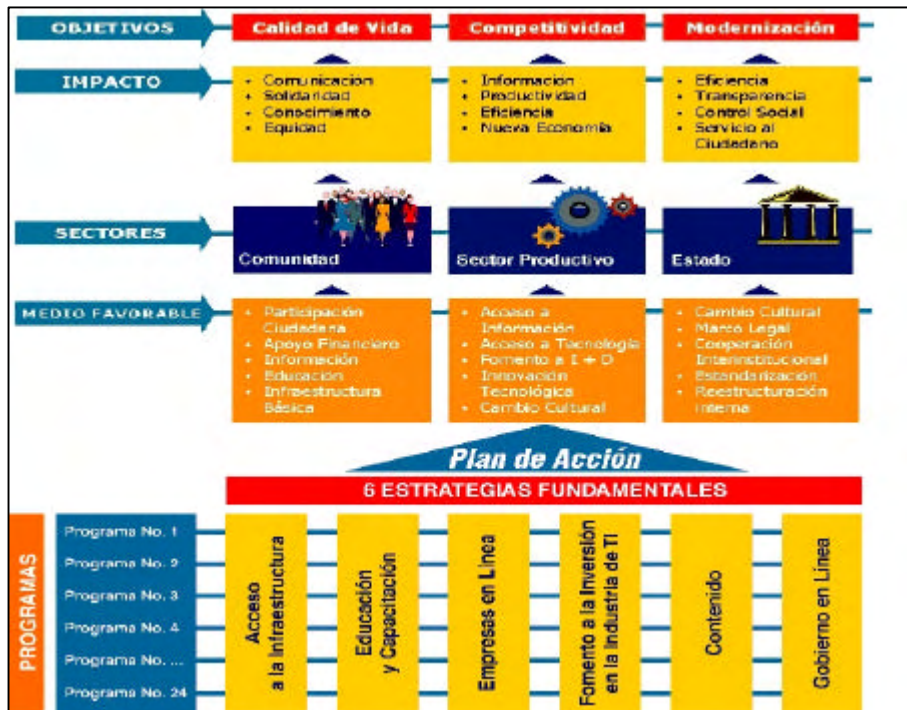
OBJETIVOS

Calidad de Vida

Competitividad

Modernización

IMPACTO

• Comunicación
• Solidaridad
• Conocimiento
• Equidad

• Información
• Productividad
• Eficiencia
• Nueva Economía

• Eficiencia
• Transparencia
• Control Social
• Servicio al Ciudadano

SECTORES

Comunidad

Sector Productivo

Estado

MEDIO FAVORABLE

• Participación Ciudadana
• Apoyo Financiero
• Información
• Educación
• Infraestructura Básica

• Acceso a Información
• Acceso a Tecnología
• Fomento a I + D
• Innovación Tecnológica
• Cambio Cultural

• Cambio Cultural
• Marco Legal
• Cooperación Interinstitucional
• Estandarización
• Reestructuración Interna

Plan de Acción

6 ESTRATEGIAS FUNDAMENTALES

PROGRAMAS

Programa No. 1
Programa No. 2
Programa No. 3
Programa No. 4
Programa No. ...
Programa No. 24

Acceso a la Infraestructura

Educación y Capacitación

Empresas en Línea

Fomento a la Inversión en la Industria de TI

Contenido

Gobierno en Línea